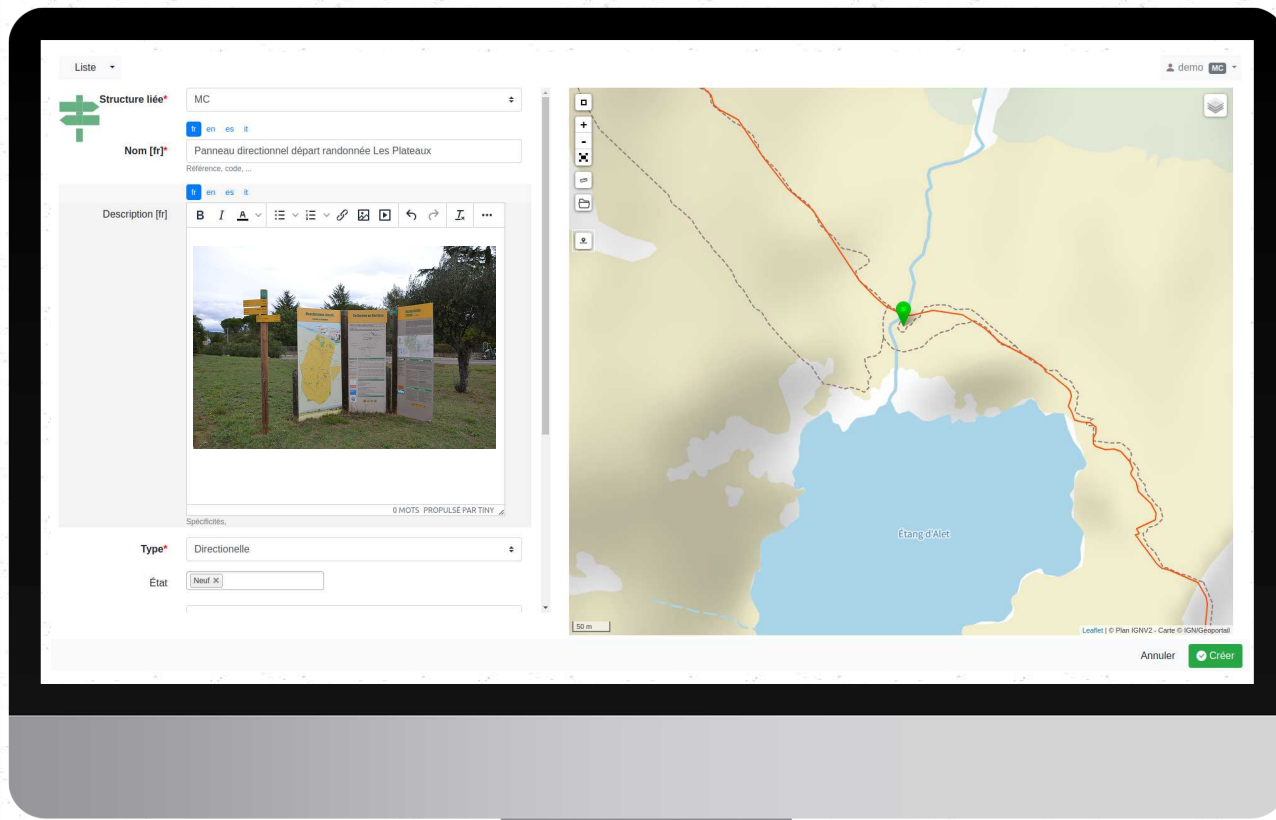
Liste

demo MC

Structure liée* MC

fr en es it

Nom [fr]* Panneau directionnel départ randonnée Les Plateaux

Référence, code, ...

fr en es it

Description [fr]

B I A

0 MOTS PROPULSÉ PAR TINY

Spécificités,

Type* Directionelle

État Neuf ×

+
-

Étang d'Alet

50 m

Leaflet | © Plan IGNV2 - Carte © IGN/Geoportail

Annuler Créer